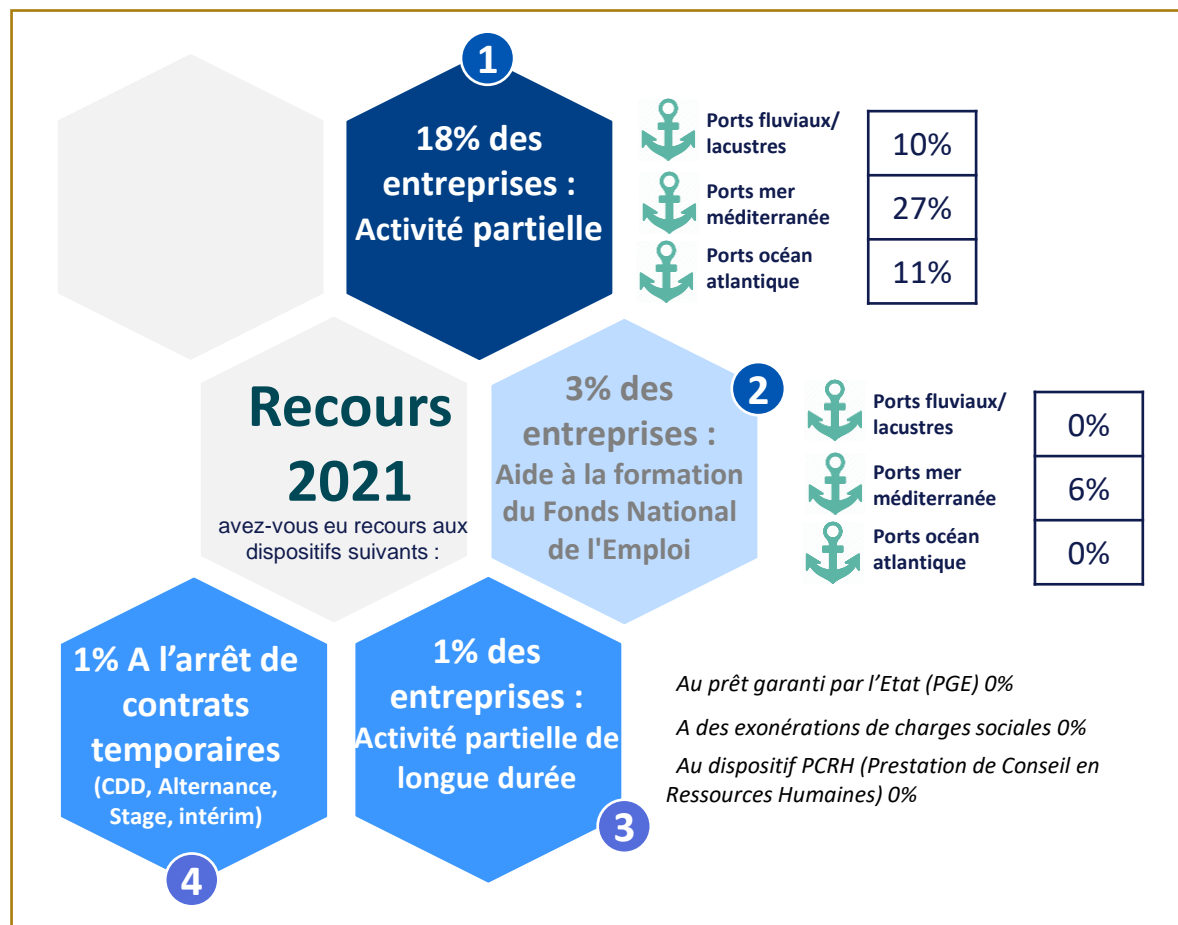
1

18% des entreprises : Activité partielle

| Ports fluviaux/ lacustres | 10% |
|---|---|
| Ports mer méditerranée | 27% |
| Ports océan atlantique | 11% |

Recours 2021

avez-vous eu recours aux dispositifs suivants :

3% des entreprises : Aide à la formation du Fonds National de l'Emploi

2

| Ports fluviaux/ lacustres | 0% |
|---|---|
| Ports mer méditerranée | 6% |
| Ports océan atlantique | 0% |

1% A l'arrêt de contrats temporaires (CDD, Alternance, Stage, intérim)

4

1% des entreprises : Activité partielle de longue durée

3

Au prêt garanti par l'Etat (PGE) 0%

A des exonérations de charges sociales 0%

Au dispositif PCRH (Prestation de Conseil en Ressources Humaines) 0%